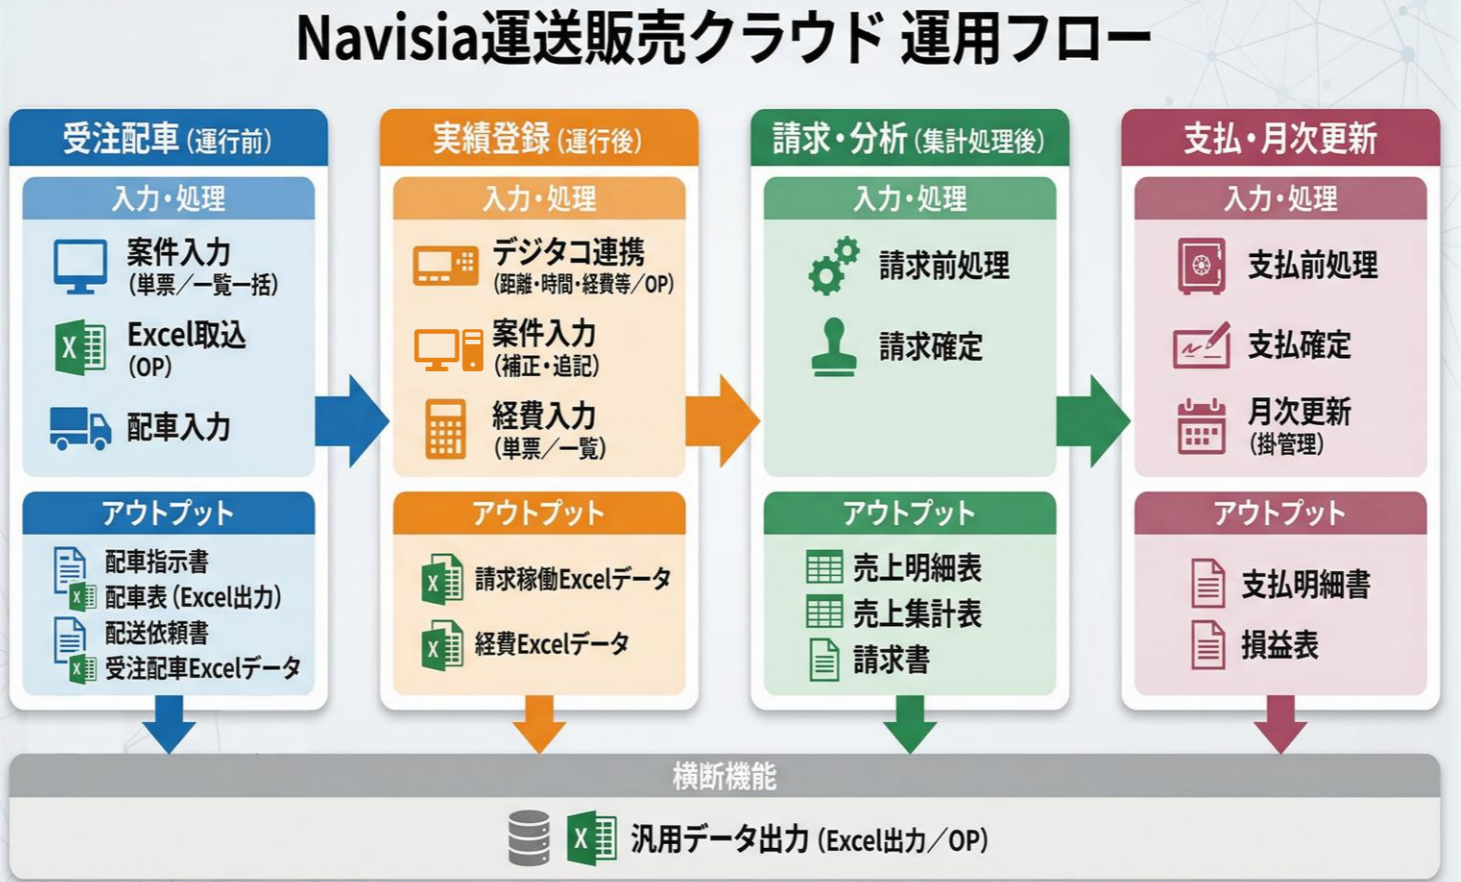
Navisia運送販売クラウド 運用フロー

受注配車（運行前）

入力・処理

案件入力
（単票／一覧一括）

Excel取込
（OP）

配車入力

アウトプット

配車指示書
配車表（Excel出力）
配送依頼書
受注配車Excelデータ

実績登録（運行後）

入力・処理

デジタコ連携
（距離・時間・経費等／OP）

案件入力
（補正・追記）

経費入力
（単票／一覧）

アウトプット

請求稼働Excelデータ
経費Excelデータ

請求・分析（集計処理後）

入力・処理

請求前処理

請求確定

アウトプット

売上明細表
売上集計表
請求書

支払・月次更新

入力・処理

支払前処理

支払確定

月次更新
（掛管理）

アウトプット

支払明細書
損益表

横断機能

汎用データ出力（Excel出力／OP）